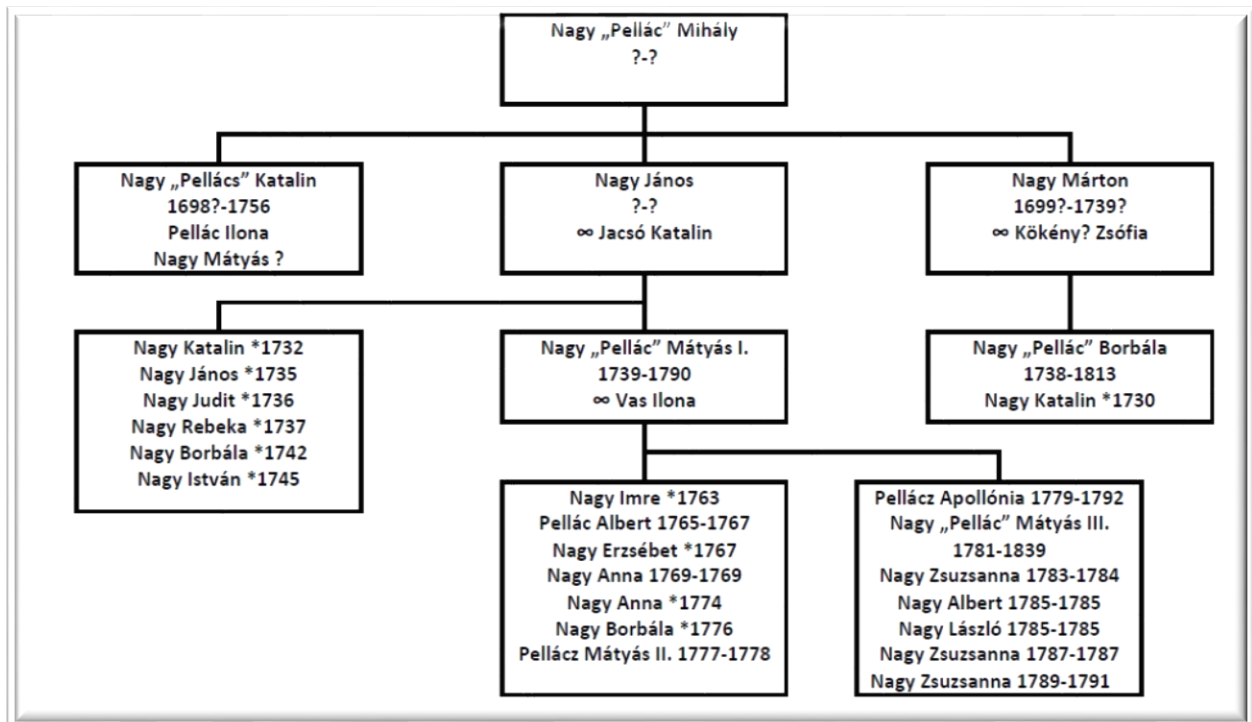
Nagy „Pellác" Mihály
?-?

Nagy „Pellács" Katalin
1698?-1756
Pellác Ilona
Nagy Mátyás ?

Nagy János
?-?
∞ Jacsó Katalin

Nagy Márton
1699?-1739?
∞ Kökény? Zsófia

Nagy Katalin *1732
Nagy János *1735
Nagy Judit *1736
Nagy Rebeka *1737
Nagy Borbála *1742
Nagy István *1745

Nagy „Pellác" Mátyás I.
1739-1790
∞ Vas Ilona

Nagy „Pellác" Borbála
1738-1813
Nagy Katalin *1730

Nagy Imre *1763
Pellác Albert 1765-1767
Nagy Erzsébet *1767
Nagy Anna 1769-1769
Nagy Anna *1774
Nagy Borbála *1776
Pellácz Mátyás II. 1777-1778

Pellácz Apollónia 1779-1792
Nagy „Pellác" Mátyás III.
1781-1839
Nagy Zsuzsanna 1783-1784
Nagy Albert 1785-1785
Nagy László 1785-1785
Nagy Zsuzsanna 1787-1787
Nagy Zsuzsanna 1789-1791